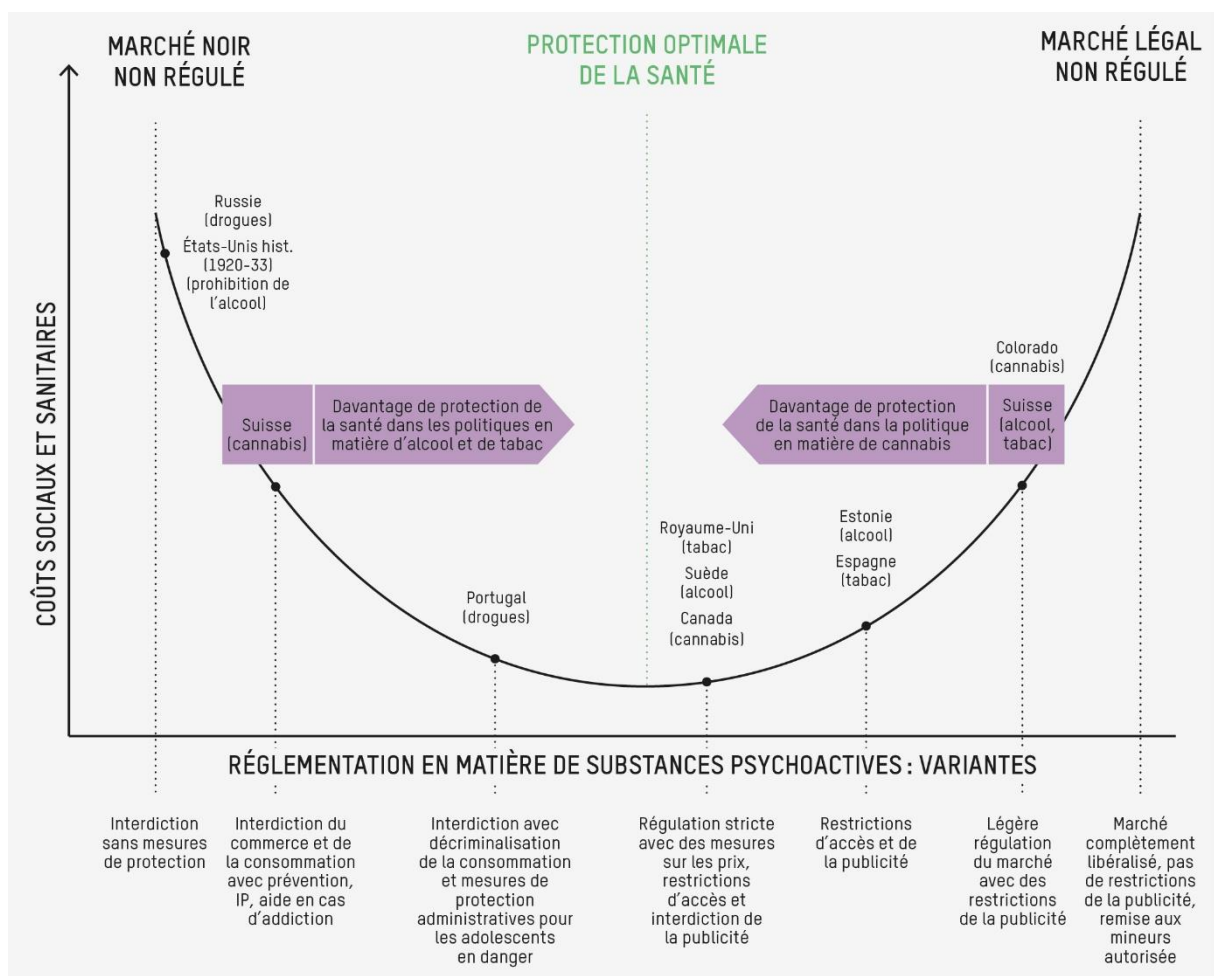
MARCHÉ NOIR NON RÉGULÉ

PROTECTION OPTIMALE DE LA SANTÉ

MARCHÉ LÉGAL NON RÉGULÉ

COÛTS SOCIAUX ET SANITAIRES

Russie (drogues)

États-Unis hist. (1920-33) (prohibition de l'alcool)

Suisse (cannabis)

Davantage de protection de la santé dans les politiques en matière d'alcool et de tabac

Davantage de protection de la santé dans la politique en matière de cannabis

Colorado (cannabis)

Suisse (alcool, tabac)

Portugal (drogues)

Royaume-Uni (tabac)

Suède (alcool)

Canada (cannabis)

Estonie (alcool)

Espagne (tabac)

RÉGLEMENTATION EN MATIÈRE DE SUBSTANCES PSYCHOACTIVES : VARIANTES

Interdiction sans mesures de protection

Interdiction du commerce et de la consommation avec prévention, IP, aide en cas d'addiction

Interdiction avec décriminalisation de la consommation et mesures de protection administratives pour les adolescents en danger

Régulation stricte avec des mesures sur les prix, restrictions d'accès et interdiction de la publicité

Restrictions d'accès et de la publicité

Légère régulation du marché avec des restrictions de la publicité

Marché complètement libéralisé, pas de restrictions de la publicité, remise aux mineurs autorisée